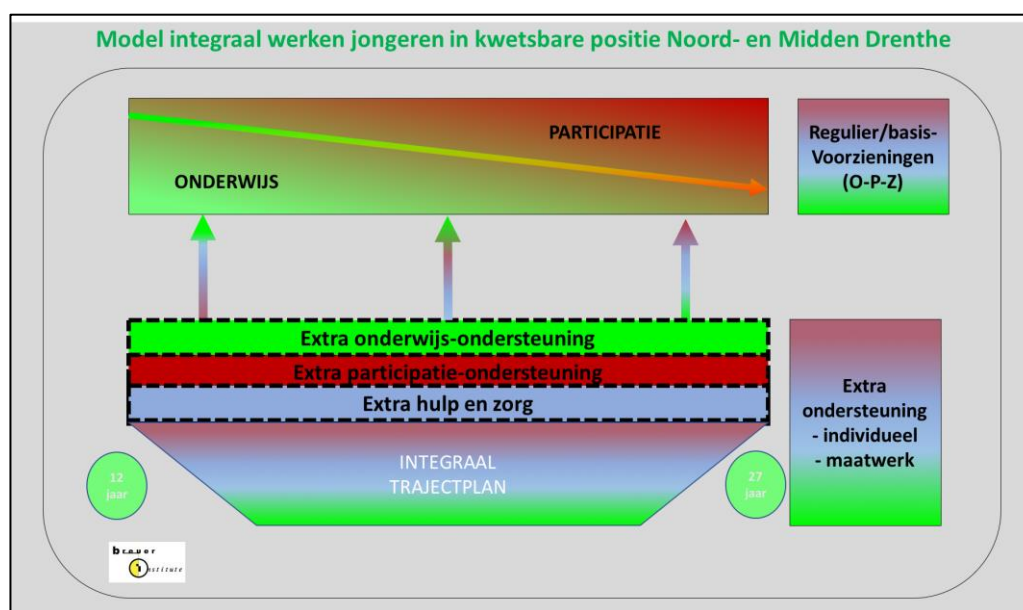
Model integraal werken jongeren in kwetsbare positie Noord- en Midden Drenthe

PARTICIPATIE

ONDERWIJS

Regulier/basis-Voorzieningen (O-P-Z)

Extra onderwijs-ondersteuning

Extra participatie-ondersteuning

Extra hulp en zorg

Extra ondersteuning
- individueel
- maatwerk

12 jaar

INTEGRAAL TRAJECTPLAN

27 jaar

brauer institute